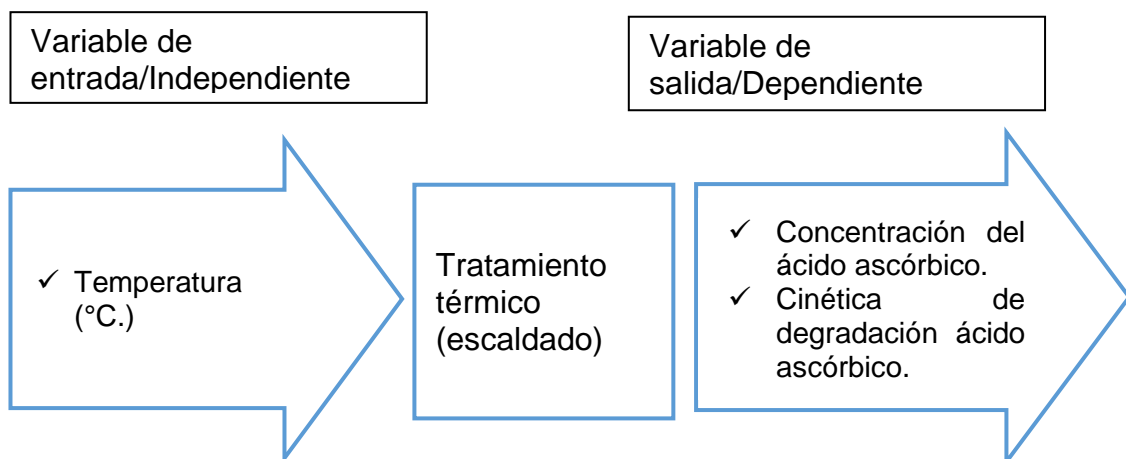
Variable de entrada/Independiente

Variable de salida/Dependiente

✓ Temperatura (°C.)

Tratamiento térmico (escaldado)

✓ Concentración del ácido ascórbico.
✓ Cinética de degradación ácido ascórbico.